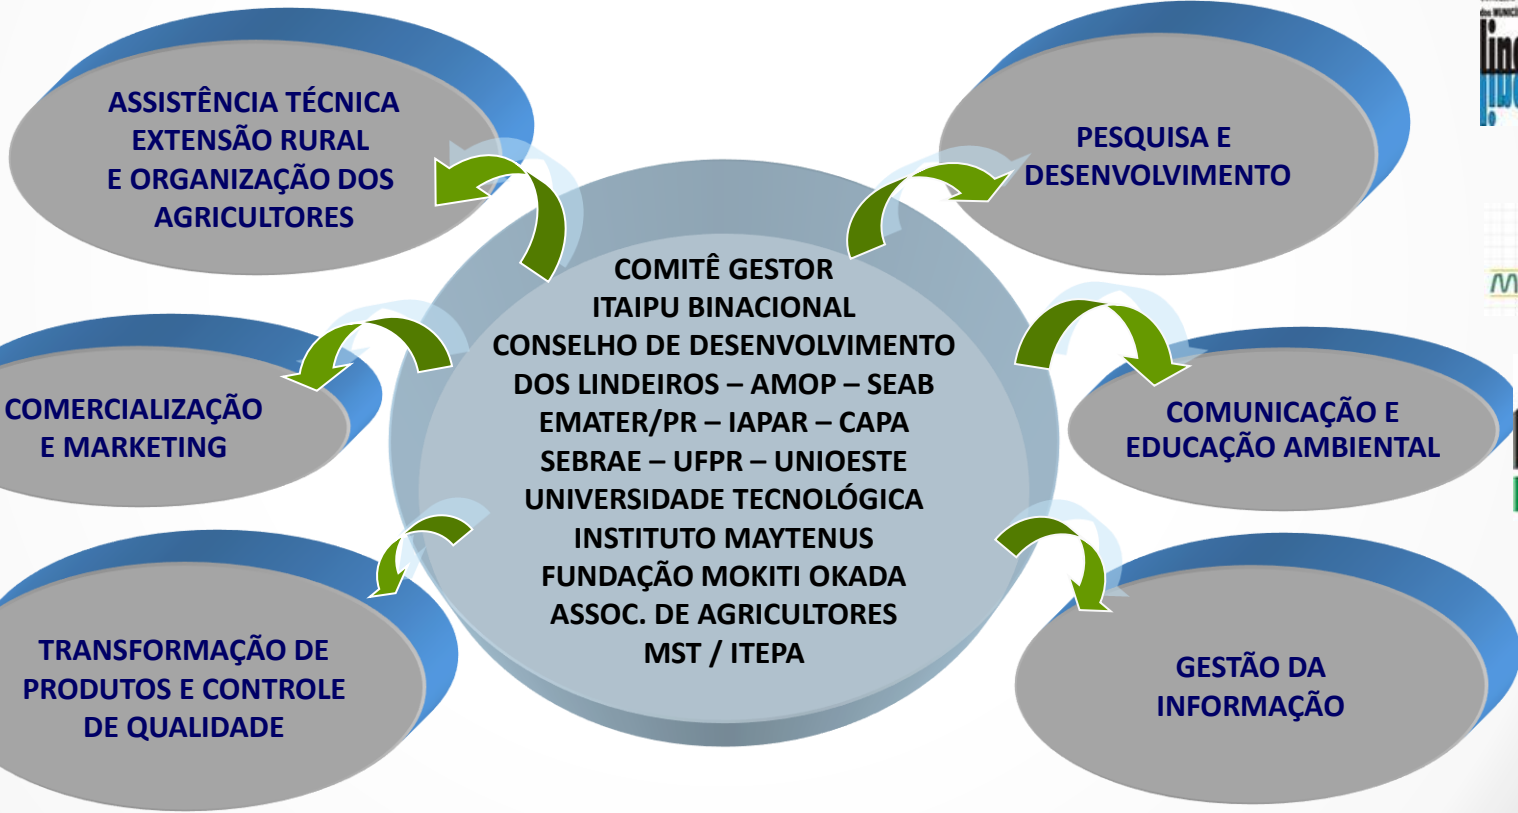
ASSISTÊNCIA TÉCNICA
EXTENSÃO RURAL
E ORGANIZAÇÃO DOS
AGRICULTORES

PESQUISA E
DESENVOLVIMENTO

COMITÊ GESTOR
ITAIPU BINACIONAL
CONSELHO DE DESENVOLVIMENTO
DOS LINDEIROS – AMOP – SEAB
EMATER/PR – IAPAR – CAPA
SEBRAE – UFPR – UNIOESTE
UNIVERSIDADE TECNOLÓGICA
INSTITUTO MAYTENUS
FUNDAÇÃO MOKITI OKADA
ASSOC. DE AGRICULTORES
MST / ITEPA

COMERCIALIZAÇÃO
E MARKETING

COMUNICAÇÃO E
EDUCAÇÃO AMBIENTAL

TRANSFORMAÇÃO DE
PRODUTOS E CONTROLE
DE QUALIDADE

GESTÃO DA
INFORMAÇÃO